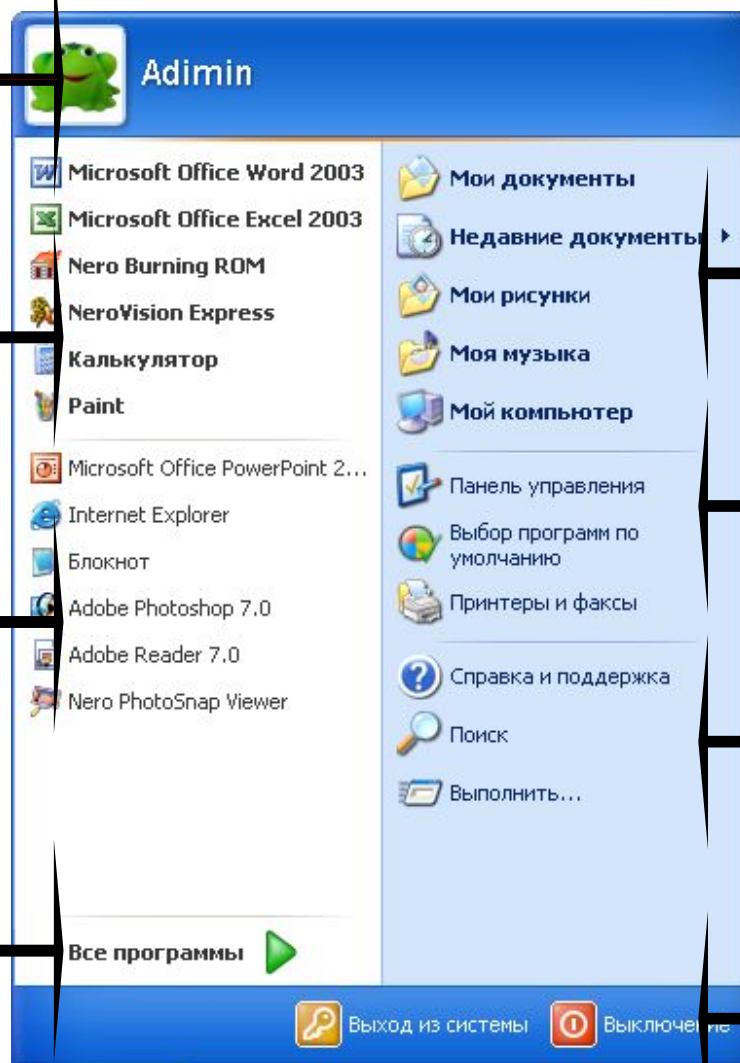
Adimin

Microsoft Office Word 2003
Microsoft Office Excel 2003
Nero Burning ROM
NeroVision Express
Калькулятор
Paint

Microsoft Office PowerPoint 2...
Internet Explorer
Блокнот
Adobe Photoshop 7.0
Adobe Reader 7.0
Nero PhotoSnap Viewer

Все программы

Мои документы
Недавние документы
Мои рисунки
Моя музыка
Мой компьютер

Панель управления
Выбор программ по умолчанию
Принтеры и факсы

Справка и поддержка
Поиск
Выполнить...

Выход из системы
Выключе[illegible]